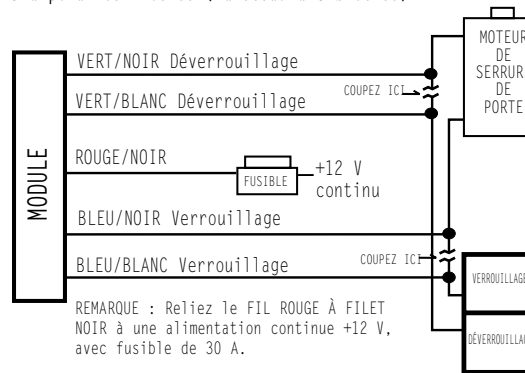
MODULE

VERT/NOIR Déverrouillage

VERT/BLANC Déverrouillage

COUPEZ ICI

MOTEUR DE SERRUR DE PORTE

ROUGE/NOIR

FUSIBLE

+12 V continu

BLEU/NOIR Verrouillage

BLEU/BLANC Verrouillage

COUPEZ ICI

VERROUILLAGE

DÉVERROUILLA

REMARQUE : Reliez le FIL ROUGE À FILET NOIR à une alimentation continue +12 V, avec fusible de 30 A.